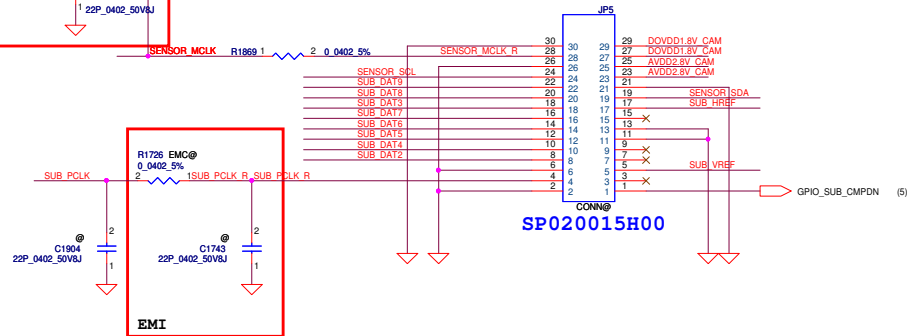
1 22P_0402_50V8J

SENSOR_MCLK R1869 1 2 0_0402_5%

SENSOR_MCLK_R

JP5

| 30 | 29 |
|---|---|
| 28 | 27 |
| 26 | 25 |
| 24 | 23 |
| 22 | 21 |
| 20 | 19 |
| 18 | 17 |
| 16 | 15 |
| 14 | 13 |
| 12 | 11 |
| 10 | 9 |
| 8 | 7 |
| 6 | 5 |
| 4 | 3 |
| 2 | 1 |

30 28 26 24 22 20 18 16 14 12 10 8 6 4 2

29 27 25 23 21 19 17 15 13 11 9 7 5 3 1

DOVDD1.8V_CAM
DOVDD1.8V_CAM
AVDD2.8V_CAM
AVDD2.8V_CAM

SENSOR_SCL
SUB_DAT9
SUB_DAT8
SUB_DAT3
SUB_DAT7
SUB_DAT6
SUB_DAT5
SUB_DAT4
SUB_DAT2

SENSOR_SDA
SUB_HREF

SUB_VREF

GPIO_SUB_CMPDN (5)

CONN@

SP020015H00

R1726 EMC@
0_0402_5%

SUB_PCLK 2 1 SUB_PCLK_R SUB_PCLK_R

2
@
C1904
22P_0402_50V8J
1

@
C1743
22P_0402_50V8J
2
1

EMI